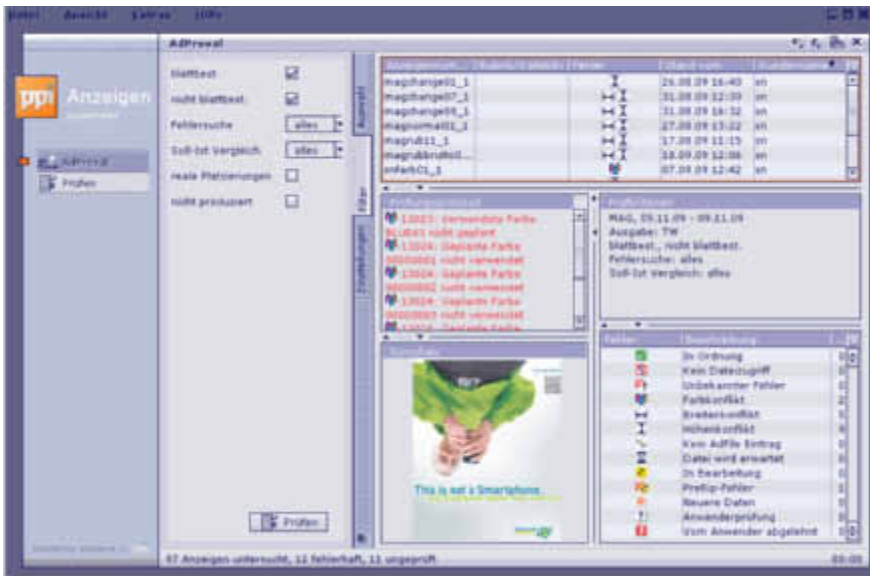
Datei Ansicht Extras Hilfe

AdProval

ppi Anzeigen

AdProval
Prüfen

Blattbest.
nicht blattbest.
Fehlersuche alles
Soll-Ist Vergleich alles
reale Platzierungen
nicht produziert

Auswahl
Filter
Einstellungen

Prüfen

| Anzeigenname | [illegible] | Fehler | Stand vom | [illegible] |
|---|---|---|---|---|
| magchange01_1 | | | 26.08.09 16:40 | sn |
| magchange07_1 | | | 31.08.09 12:39 | sn |
| magchange09_1 | | | 31.08.09 16:32 | sn |
| magnormal01_1 | | | 27.08.09 13:22 | sn |
| magrub11_1 | | | 17.08.09 11:15 | sn |
| magrubbrub01... | | | 18.09.09 12:06 | sn |
| mfarb01_1 | | | 07.09.09 12:42 | sn |

Prüfungsprotokoll
13023: Verwendete Farbe BLUE45 nicht geplant
13024: Geplante Farbe 00000001 nicht verwendet
13024: Geplante Farbe 00000002 nicht verwendet
13024: Geplante Farbe 00000003 nicht verwendet
13024: Geplante Farbe

Prüfkriterien
MAG, 05.11.09 - 09.11.09
Ausgabe: TW
Blattbest., nicht blattbest.
Fehlersuche: alles
Soll-Ist Vergleich: alles

Thumbnail
This is not a Smartphone.

| Fehler | Beschreibung | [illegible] |
|---|---|---|
| | In Ordnung | 0 |
| | Kein Dateizugriff | 0 |
| | Unbekannter Fehler | 0 |
| | Farbkonflikt | 2 |
| | Breitenkonflikt | 3 |
| | Höhenkonflikt | 6 |
| | Kein AdFile Eintrag | 0 |
| | Datei wird erwartet | 0 |
| | In Bearbeitung | 0 |
| | Preflip-Fehler | 1 |
| | Neuere Daten | 0 |
| | Anwenderprüfung | 0 |
| | Vom Anwender abgelehnt | 0 |

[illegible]
67 Anzeigen untersucht, 12 fehlerhaft, 11 ungeprüft
00:00